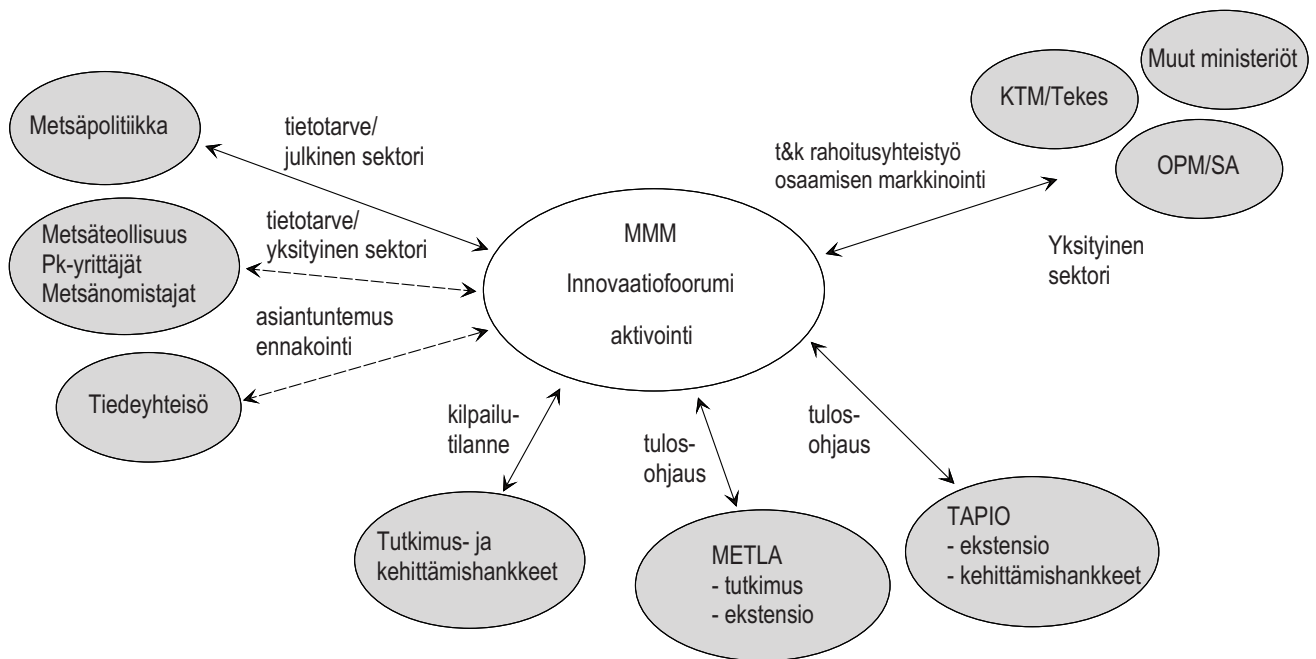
Muut ministeriöt

KTM/Tekes

Metsäpolitiikka

tietotarve/
julkinen sektori

t&k rahoitusyhteistyö
osaamisen markkinointi

OPM/SA

Metsäteollisuus
Pk-yrittäjät
Metsänomistajat

tietotarve/
yksityinen sektori

MMM

Innovaatiofoorumi

aktivointi

Yksityinen
sektori

asiantuntemus
ennakointi

Tiedeyhteisö

kilpailutilanne

tulosohjaus

tulosohjaus

Tutkimus- ja
kehittämishankkeet

METLA
- tutkimus
- ekstensio

TAPIO
- ekstensio
- kehittämishankkeet